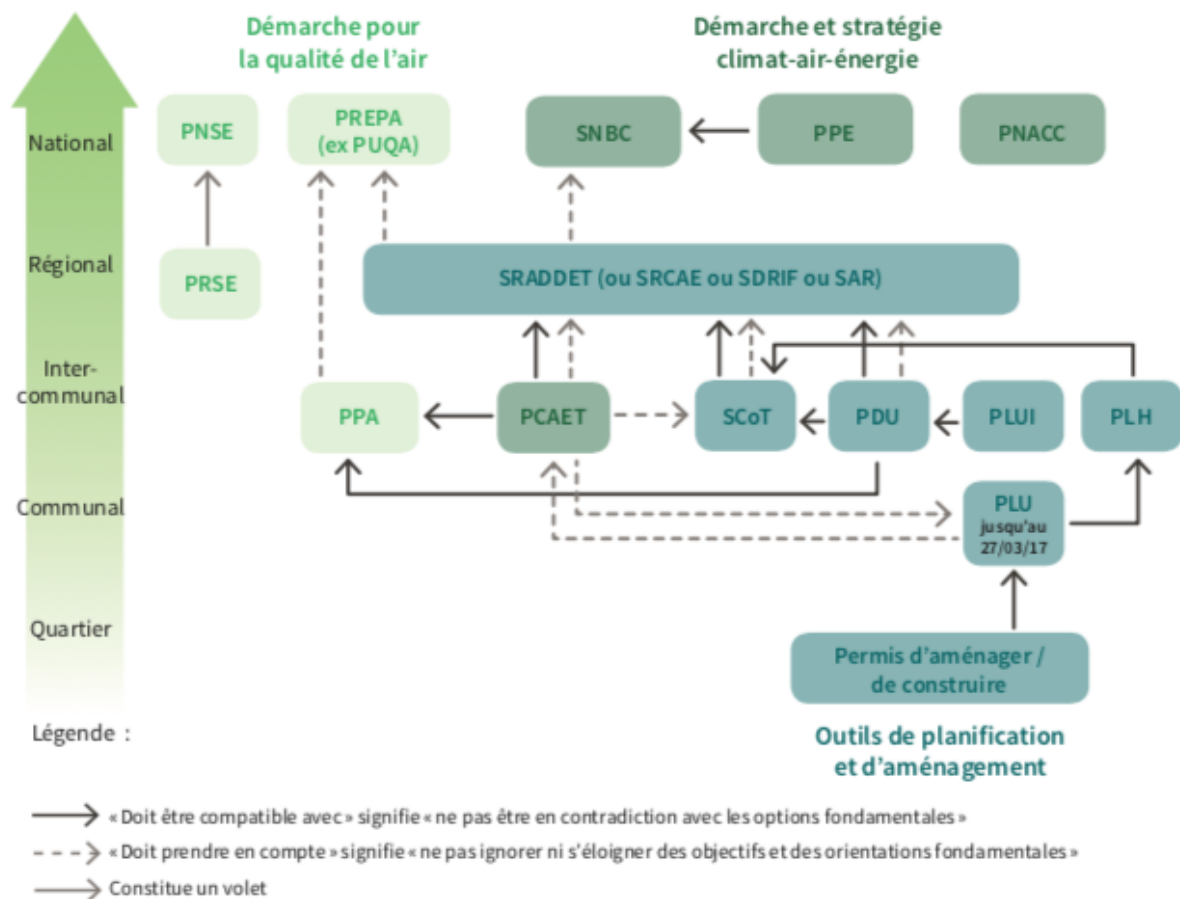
Démarche pour la qualité de l'air

Démarche et stratégie climat-air-énergie

National

Régional

Inter-communal

Communal

Quartier

PNSE

PRSE

PREPA (ex PUQA)

SNBC

PPE

PNACC

SRADDET (ou SRCAE ou SDRIF ou SAR)

PPA

PCAET

SCoT

PDU

PLUI

PLH

PLU jusqu'au 27/03/17

Permis d'aménager / de construire

Outils de planification et d'aménagement

Légende :

« Doit être compatible avec » signifie « ne pas être en contradiction avec les options fondamentales »

« Doit prendre en compte » signifie « ne pas ignorer ni s'éloigner des objectifs et des orientations fondamentales »

Constitue un volet